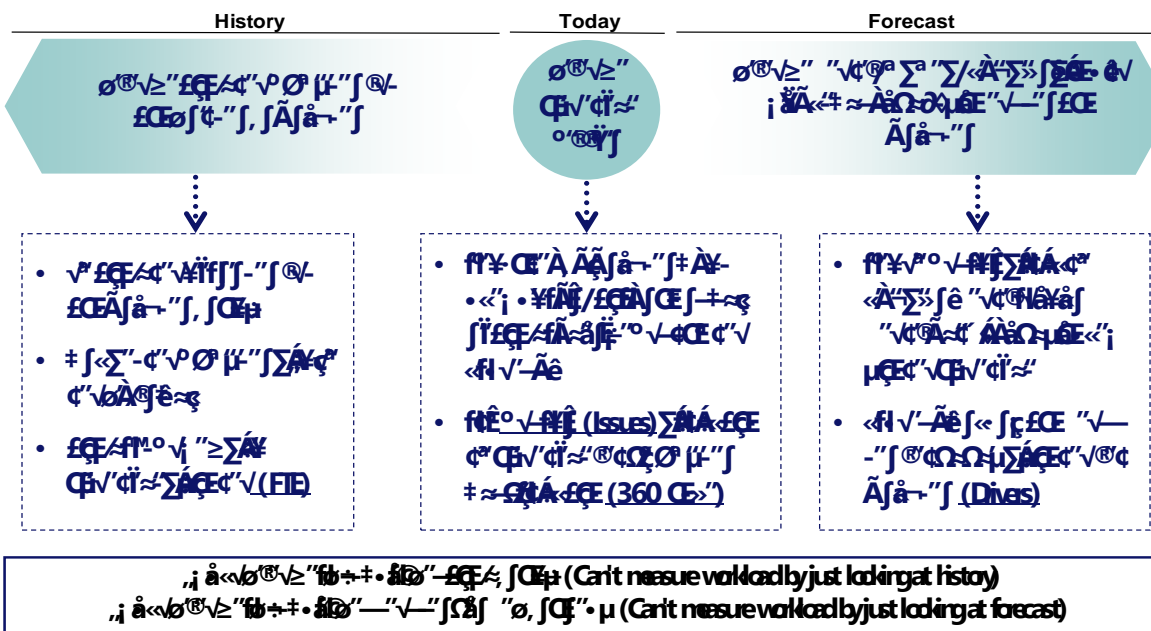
History

Today

Forecast

ø‹®√≥˝£ÇŒ≈¢˝√ºØª µ˝-˝∫®√-£ŒøÚ¢-˝∫, ∫Ã∫å¬˝∫

ø‹®√≥˝ Ç∫√˝¢Ï≈˝ º˝®ÿ˝∫

ø‹®√≥˝ ˝√¢˝®ª ∑ª˝∑/‹À˝‡˝∑˝›∫ÊÕŒ• ê√ ¡ ãÃ«˝‡ ≈-Àå Ω≈∂‹µÊŒ˝√—˝∫£ŒÃ∫å¬˝∫

• √ª £ÇŒ≈¢˝√¥Ïƒ∫∫-˝∫®√-£ŒÃ∫å¬˝∫, ∫ÇŒ∫

• ‡ ∫«∑˝-¢˝√ºØª µ˝-˝∫∑ÁÂ¢ª ¢˝√øÀ®∫ê≈ç

• £ÇŒ≈ƒ‹.º √¡ ˝≥∑ÁÂ Ç∫√˝¢Ï≈˝∑ÁÇŒ¢˝√ (FTE)

• ƒ‹¥ Œ˝À ÃÃ∫å¬˝∫‡ À¥- •«˝¡ • ¥ƒÃÊ/£ÇŒÃ∫ÇŒ∫ ‡ ≈ç ∫Ï£ÇŒ≈ƒÃ-ãÊ˝º √-¢ÇŒ¢˝√ «ƒl √˝-Ãê

• ƒ¢Êº √-‹¥Ê (Issues) ∑ÁÂÁ«£ÇŒ ¢ª Ç∫√˝¢Ï≈˝®¢ŒØª µ˝-˝∫ ‡ ≈-ÇÁÂ«£ÇŒ (360 Œ›˝)

• ƒ‹¥ √ªº √-‹¥Ê∑ÁÂÁ«¢ª «À˝∑˝›∫ê ˝√¢˝®ÃÂ¥å∫ ˝√¢˝®Ã≈¢˝ ÁÂåΩ≈µÊŒ«˝¡ µÇŒ¢˝√Ç∫√˝¢Ï≈˝

• «ƒl √˝-Ãê∫« ∫ç£ŒÊ ˝√—-˝∫®¢Ω≈Ω≈µ∑ÁÇŒ¢˝√®¢ Ã∫å¬˝∫ (Drivers)

„¡ å«√ø‹®√≥˝ƒ‹÷‡•åÊø˝—£ÇŒ≈, ∫ÇŒ∫ (Can't measure workload by just looking at history)
„¡ å«√ø‹®√≥˝ƒ‹÷‡•åÊø˝—˝√—˝∫Ωå∫ ˝ø, ∫ÇŒ˝•µ (Can't measure workload by just looking at forecast)